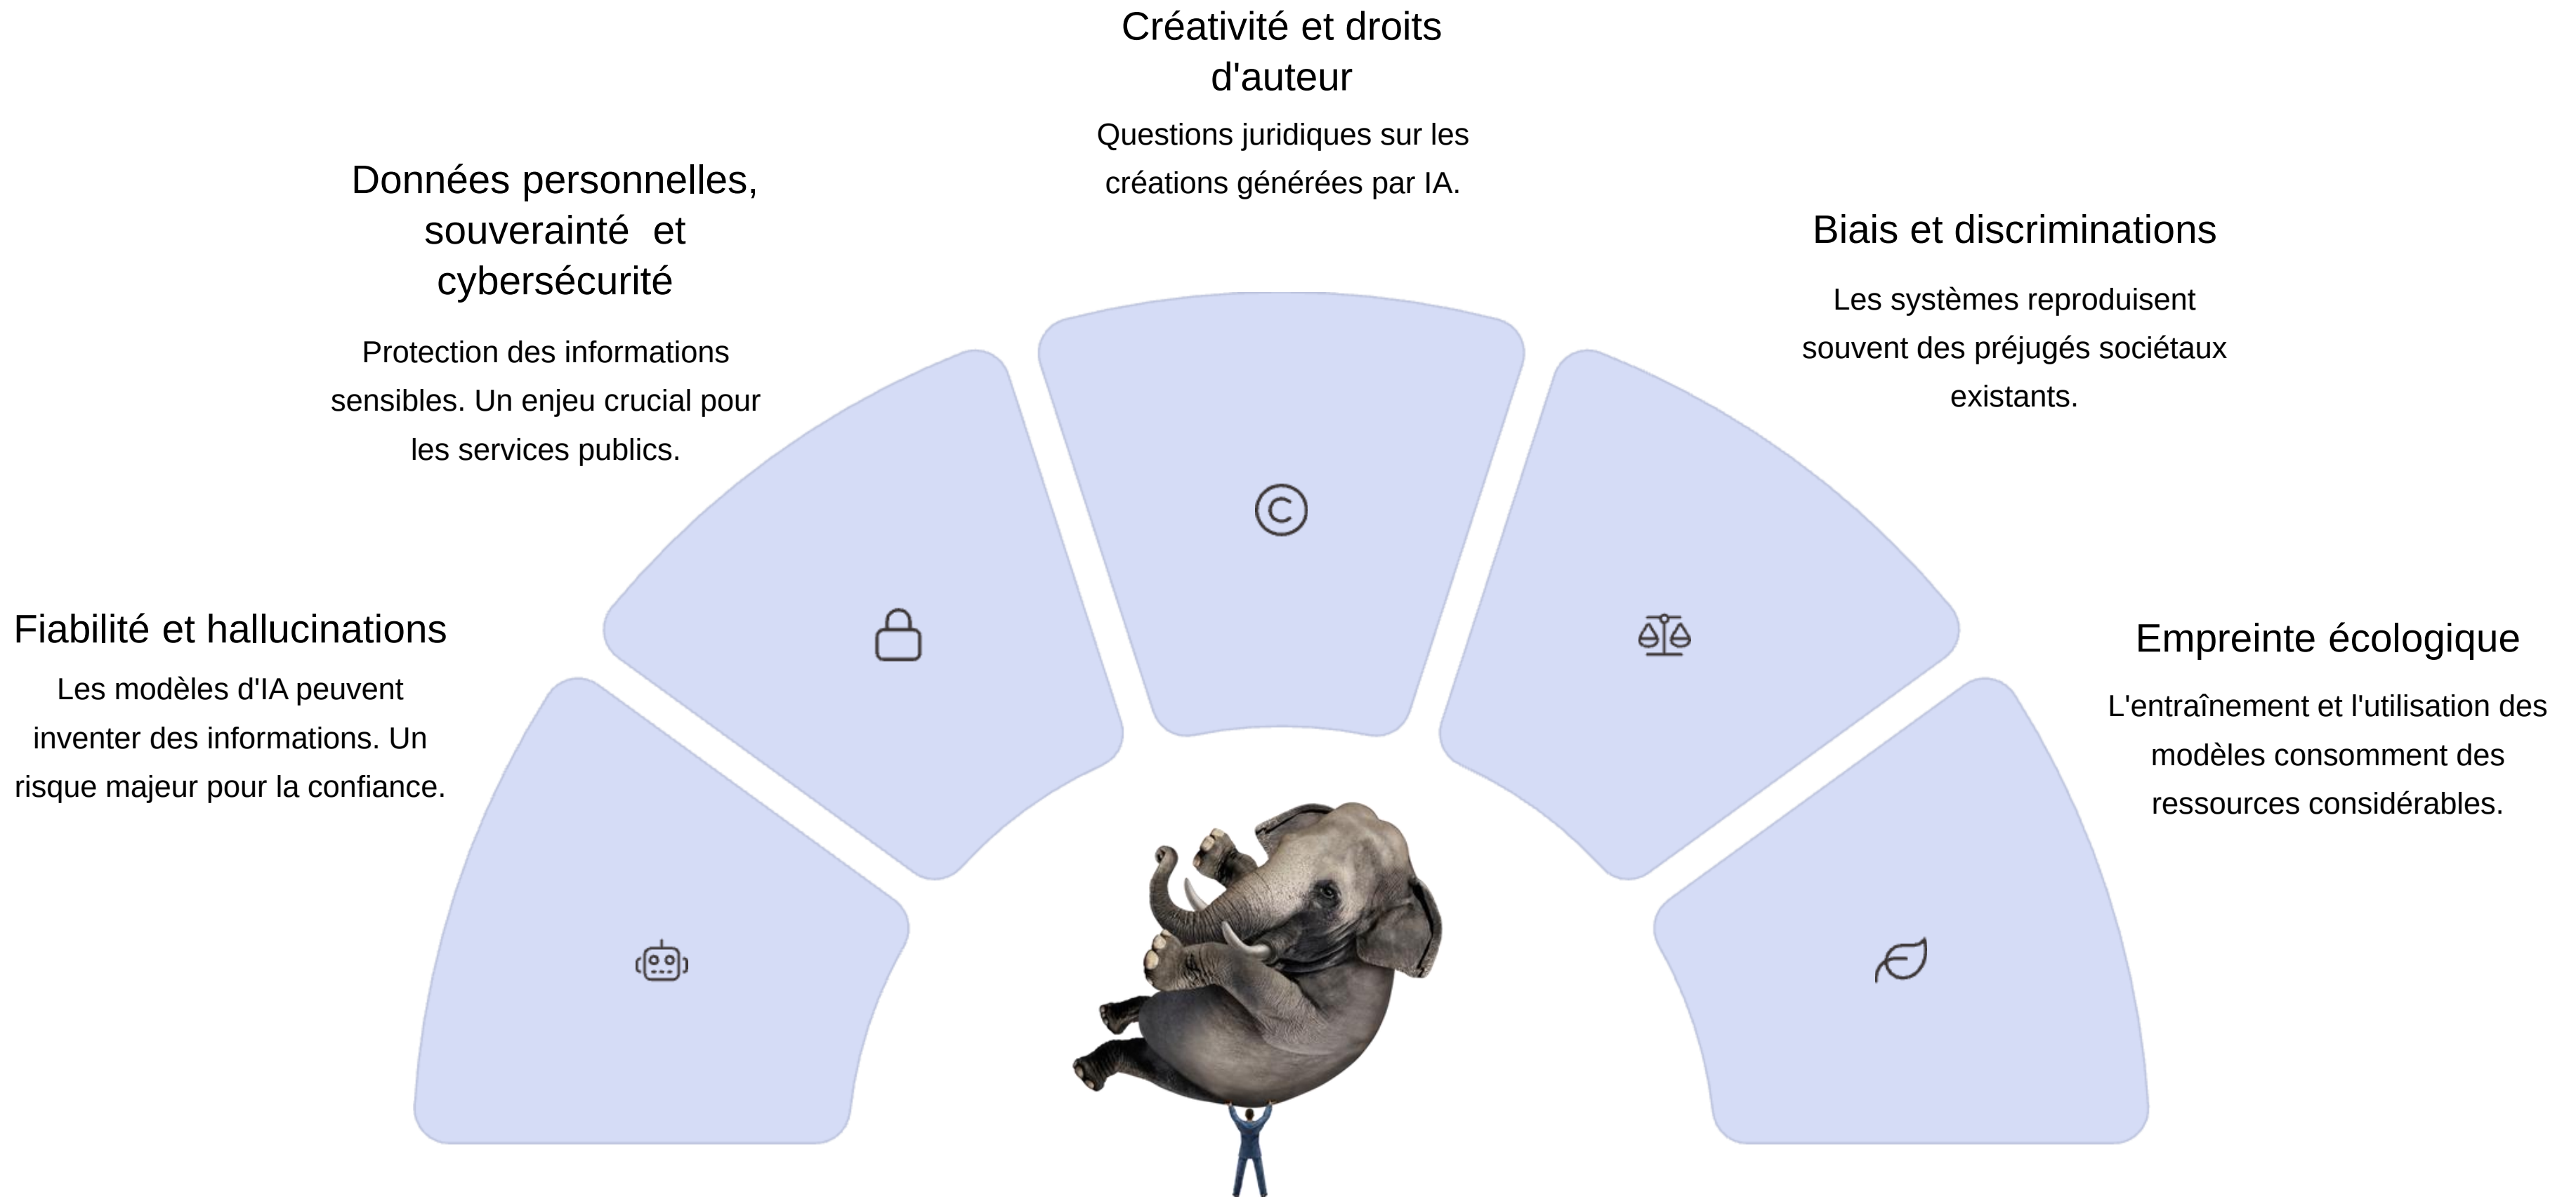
Créativité et droits d'auteur

Questions juridiques sur les créations générées par IA.

Données personnelles, souverainté et cybersécurité

Protection des informations sensibles. Un enjeu crucial pour les services publics.

Biais et discriminations

Les systèmes reproduisent souvent des préjugés sociétaux existants.

Fiabilité et hallucinations

Les modèles d'IA peuvent inventer des informations. Un risque majeur pour la confiance.

Empreinte écologique

L'entraînement et l'utilisation des modèles consomment des ressources considérables.